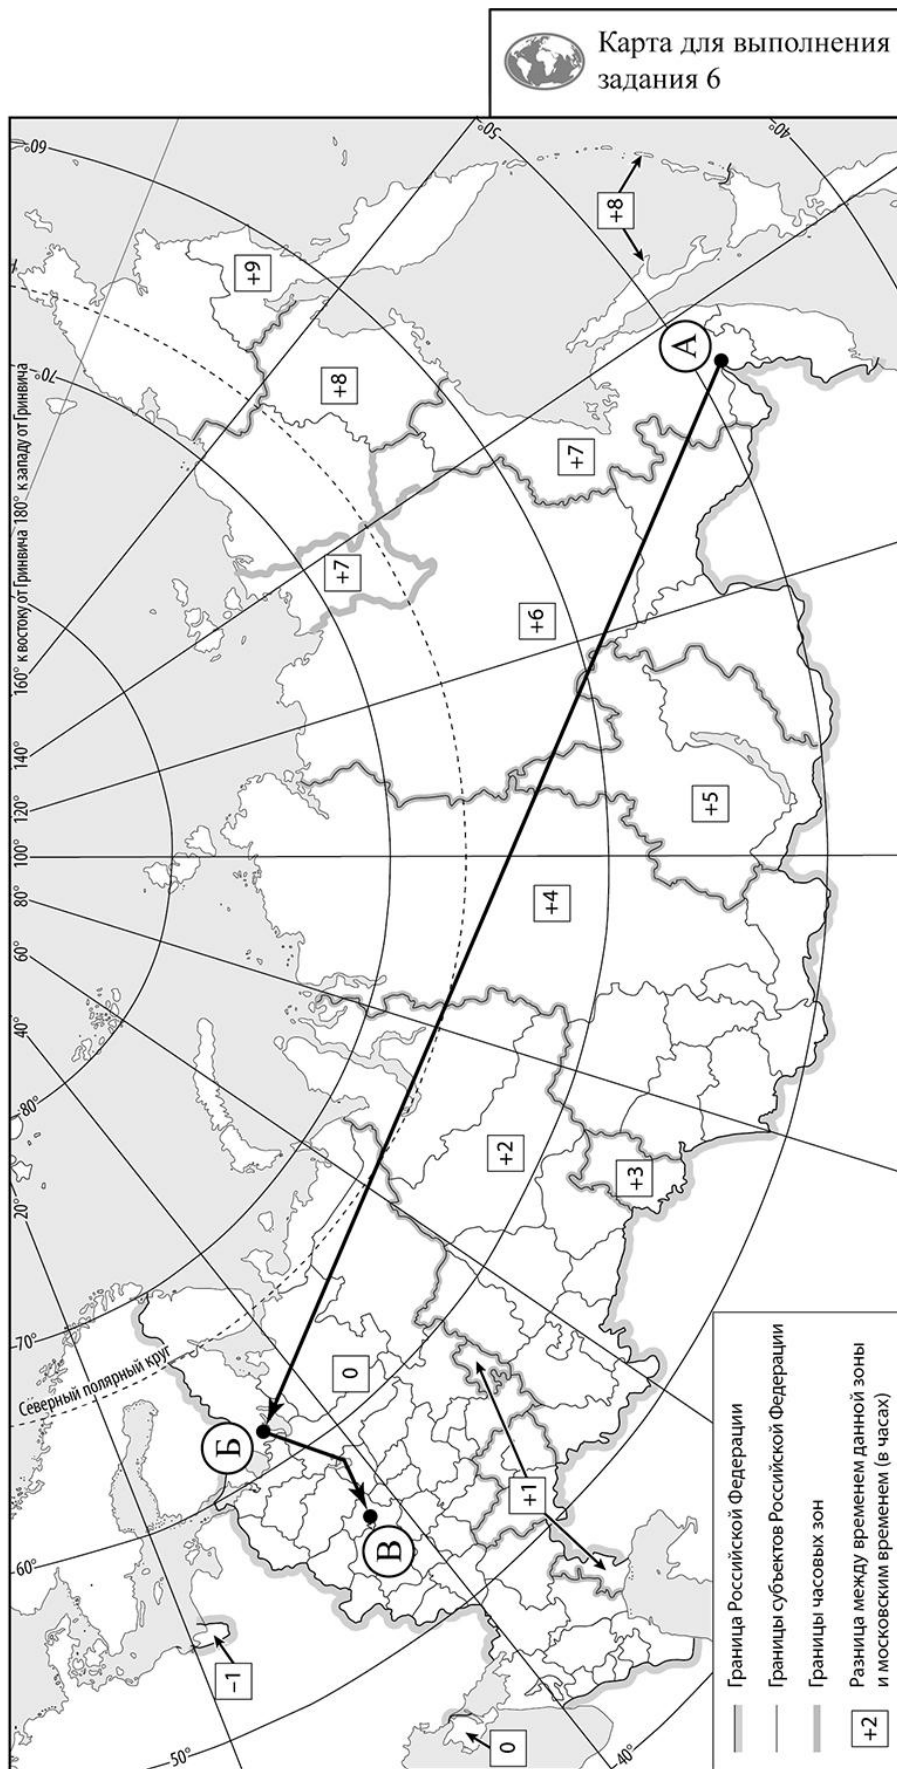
Карта для выполнения задания 6

60°
50°
40°
70°
160° к востоку от Гринвича 180° к западу от Гринвича
140°
120°
100°
80°
60°
40°
20°
80°
70°
60°
50°
40°
Северный полярный круг

+9
+8
+8
+7
+7
+6
+5
+4
+3
+2
+1
0
0
–1

А
Б
В

Граница Российской Федерации
Границы субъектов Российской Федерации
Границы часовых зон
+2 Разница между временем данной зоны и московским временем (в часах)